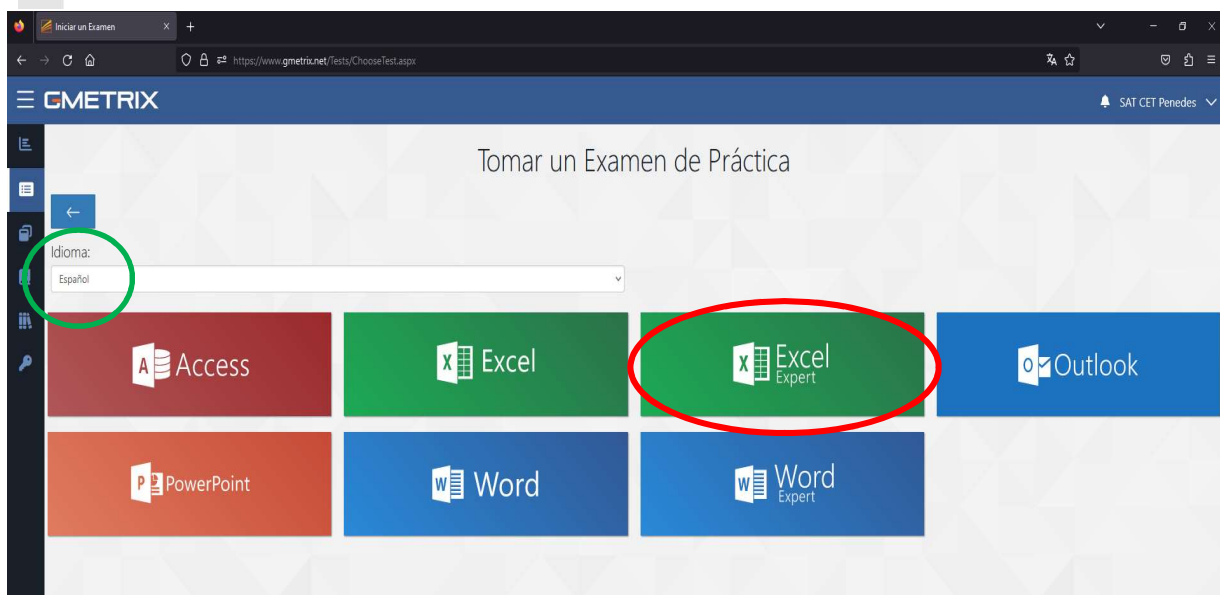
Iniciar un Examen ×
https://www.gmetrix.net/Tests/ChooseTest.aspx

GMETRIX
SAT CET Penedes

Tomar un Examen de Práctica

←

Idioma:
Español

A Access
X Excel
X Excel Expert
O Outlook
P PowerPoint
W Word
W Word Expert